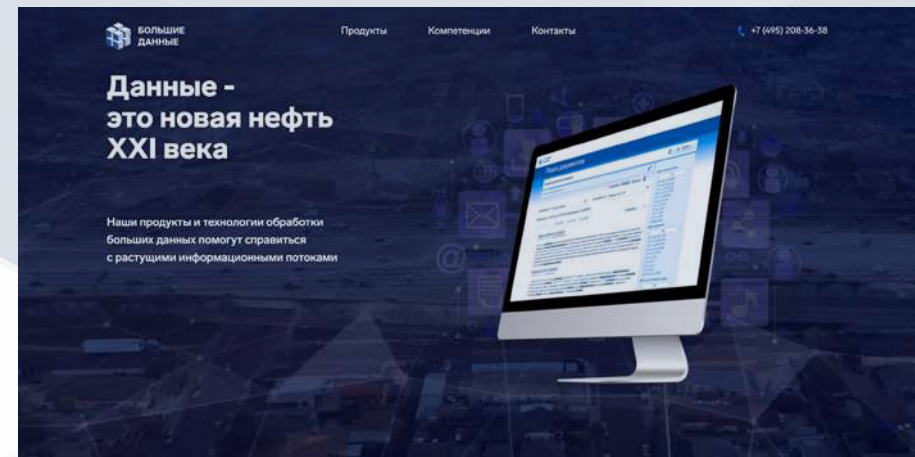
БОЛЬШИЕ ДАННЫЕ

Продукты Компетенции Контакты

+7 (495) 208-36-38

Данные - это новая нефть XXI века

Наши продукты и технологии обработки больших данных помогут справиться с растущими информационными потоками